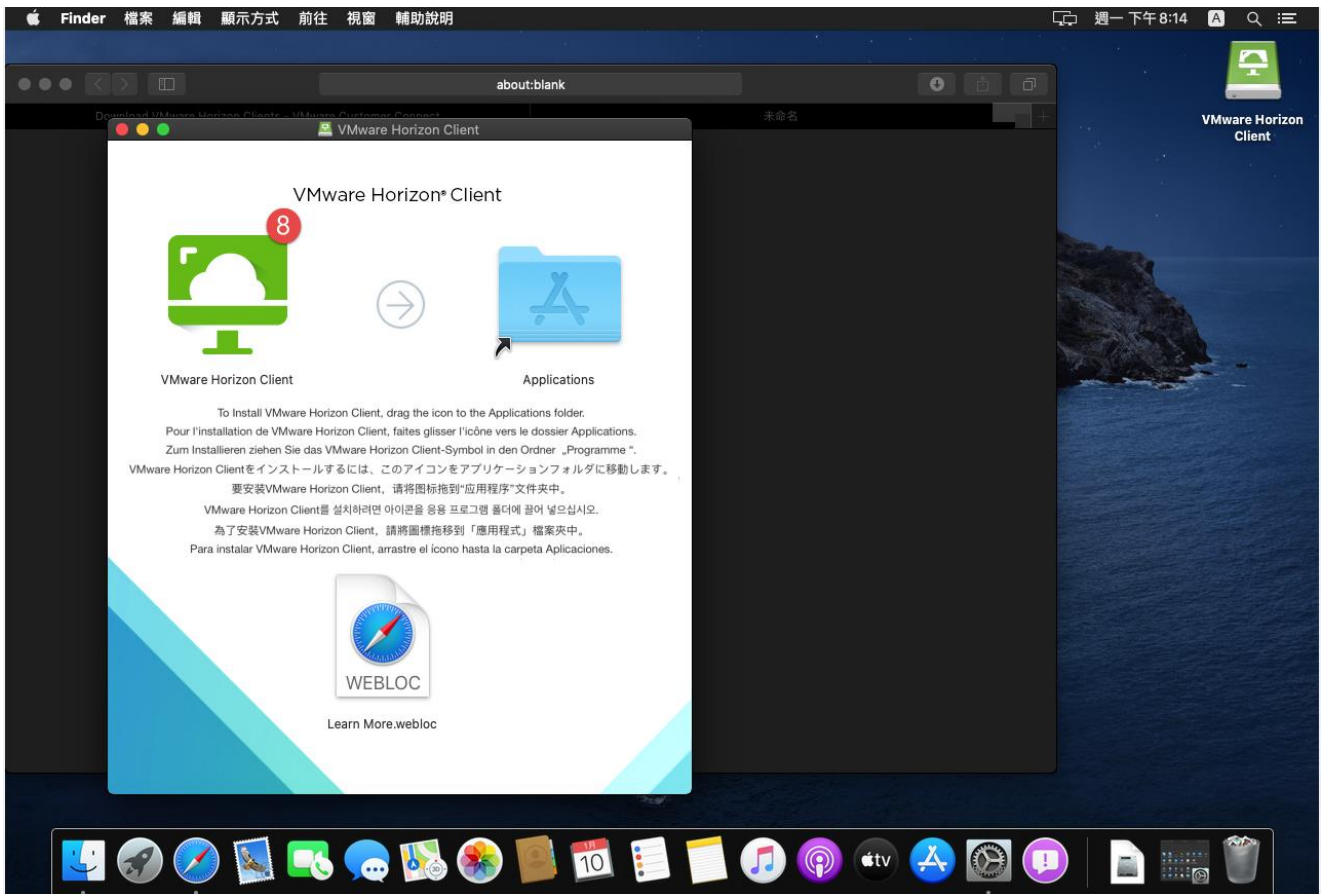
Finder 檔案 編輯 顯示方式 前往 視窗 輔助說明

週一 下午8:14 A

about:blank

Download VMware Horizon Clients - VMware Customer Connect

未命名

VMware Horizon Client

VMware Horizon Client

VMware Horizon® Client

8

VMware Horizon Client

Applications

To Install VMware Horizon Client, drag the icon to the Applications folder.
Pour l'installation de VMware Horizon Client, faites glisser l'icône vers le dossier Applications.
Zum Installieren ziehen Sie das VMware Horizon Client-Symbol in den Ordner „Programme ".
VMware Horizon Clientをインストールするには、このアイコンをアプリケーションフォルダに移動します。
要安装VMware Horizon Client，请将图标拖到"应用程序"文件夹中。
VMware Horizon Client를 설치하려면 아이콘을 응용 프로그램 폴더에 끌어 넣으십시오.
為了安裝VMware Horizon Client，請將圖標拖移到「應用程式」檔案夾中。
Para instalar VMware Horizon Client, arrastre el ícono hasta la carpeta Aplicaciones.

WEBLOC

Learn More.webloc

1月
10

tv